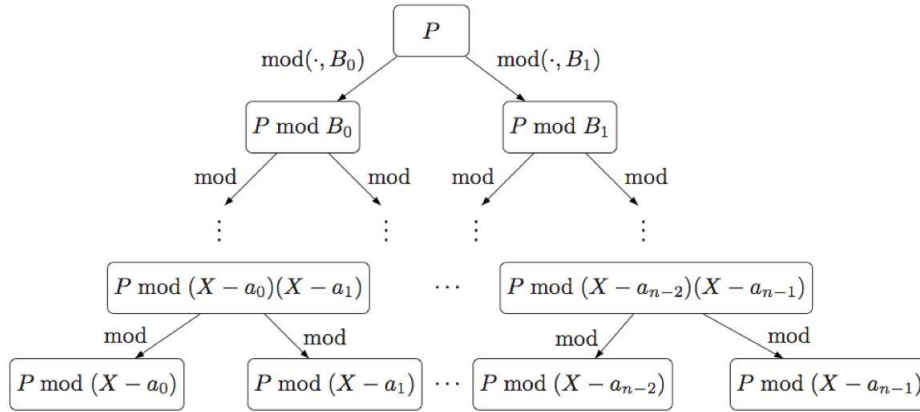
$P$

$\text{mod}(\cdot, B_0)$ $\text{mod}(\cdot, B_1)$

$P \text{ mod } B_0$ $P \text{ mod } B_1$

mod mod mod mod

$\vdots$ $\vdots$ $\vdots$ $\vdots$

$P \text{ mod } (X - a_0)(X - a_1)$ $\cdots$ $P \text{ mod } (X - a_{n-2})(X - a_{n-1})$

mod mod mod mod

$P \text{ mod } (X - a_0)$ $P \text{ mod } (X - a_1)$ $\cdots$ $P \text{ mod } (X - a_{n-2})$ $P \text{ mod } (X - a_{n-1})$